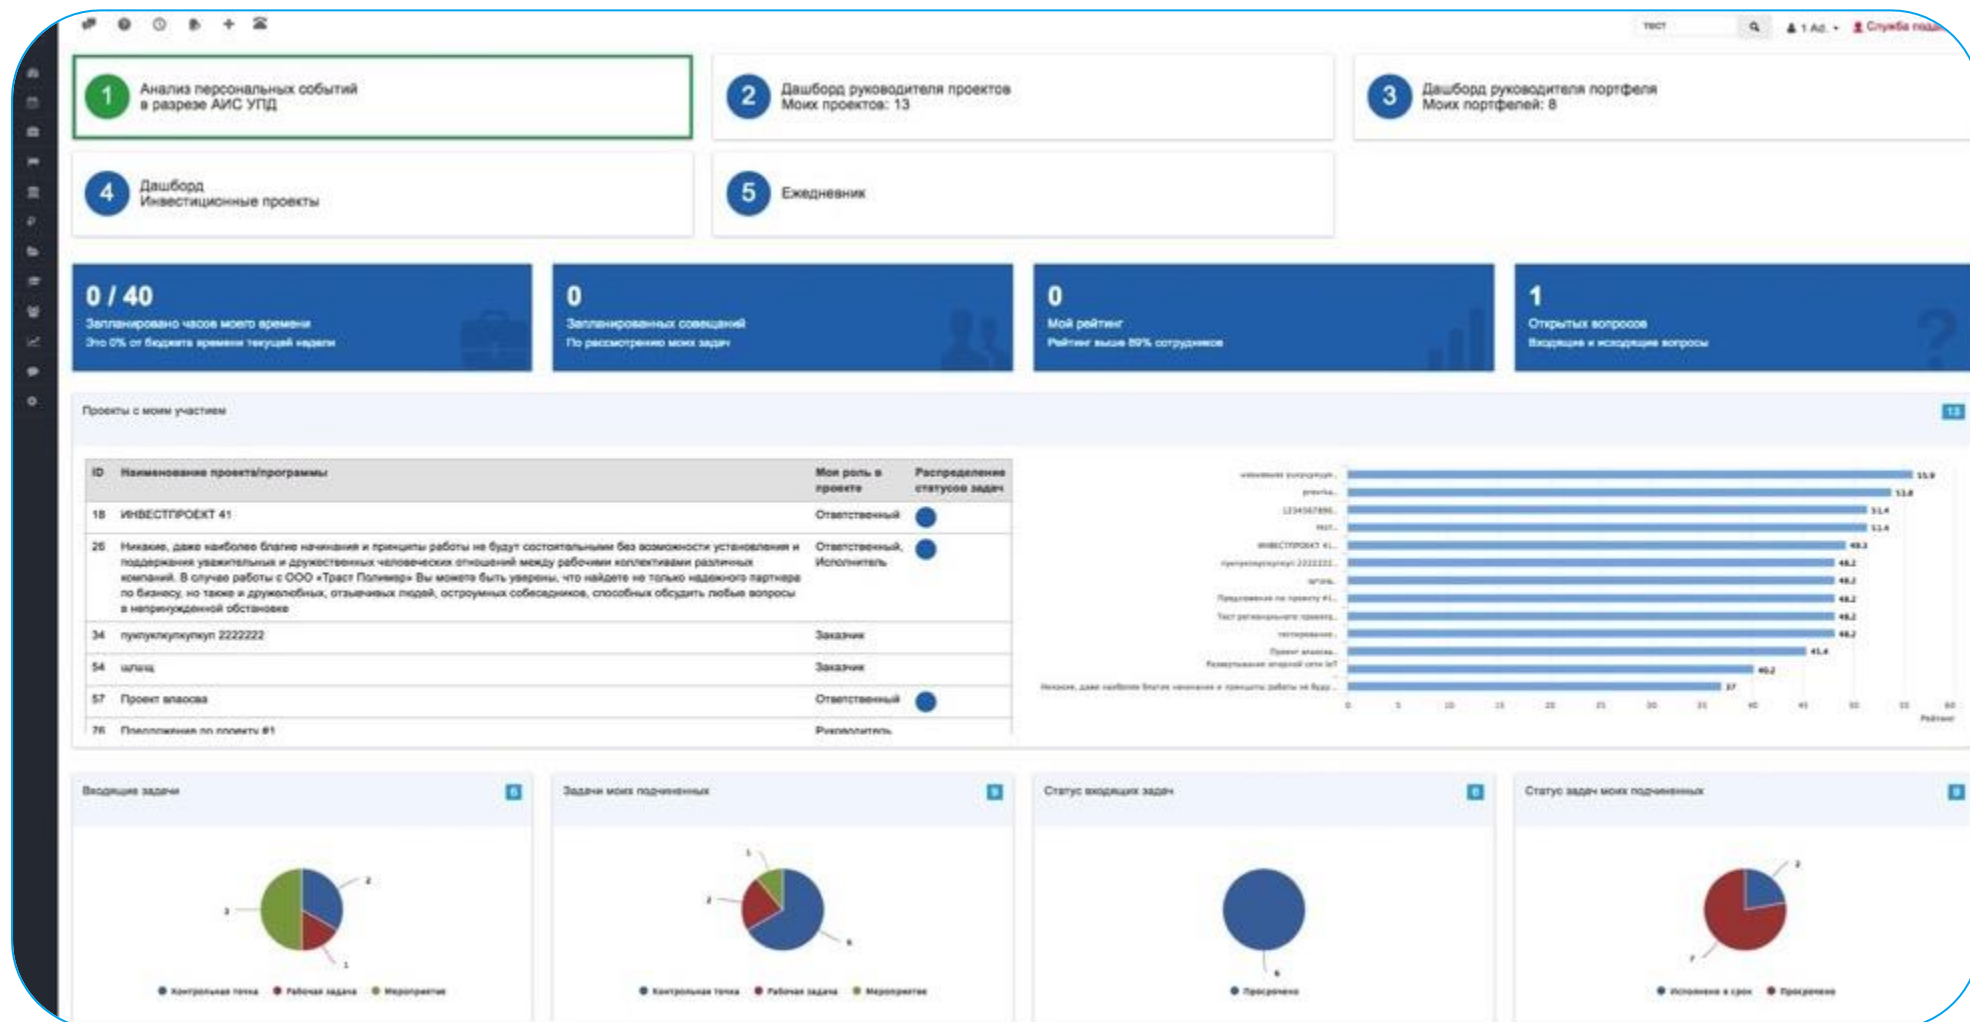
тест
1 Ad.
Служба подд

1 Анализ персональных событий в разрезе АИС УПД

2 Дашборд руководителя проектов
Моих проектов: 13

3 Дашборд руководителя портфеля
Моих портфелей: 8

4 Дашборд
Инвестиционные проекты

5 Ежедневник

0 / 40
Запланировано часов моего времени
Это 0% от бюджета времени текущей недели

0
Запланированных совещаний
По рассмотрению моих задач

0
Мой рейтинг
Рейтинг выше 89% сотрудников

1
Открытых вопросов
Входящие и исходящие вопросы

Проекты с моим участием

13

| ID | Наименование проекта/программы | Моя роль в проекте | Распределение статусов задач |
|---|---|---|---|
| 18 | ИНВЕСТПРОЕКТ 41 | Ответственный | |
| 26 | Никакие, даже наиболее благие начинания и принципы работы не будут состоятельными без возможности установления и поддержания уважительных и дружественных отношений между различными коллективами различных компаний. В случае работы с ООО «Траст Полимер» Вы можете быть уверены, что найдете не только надежного партнера по бизнесу, но также и дружелюбных, отзывчивых людей, остроумных собеседников, способных обсудить любые вопросы в непринужденной обстановке | Ответственный, Исполнитель | |
| 34 | пукпукпкупкупкуп 2222222 | Заказчик | |
| 54 | щлаващ | Заказчик | |
| 57 | Проект впаосва | Ответственный | |
| 76 | Предложения по проекту #1 | Руководитель | |

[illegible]
55.9
53.8
51.4
51.4
49.3
48.2
48.2
48.2
48.2
48.2
41.4
40.2
37
Никакие, даже наиболее благие начинания и принципы работы не буду...
0 5 10 15 20 25 30 35 40 45 50 55 60
Рейтинг

Входящие задачи
6
2
3
1
Контрольная точка Рабочая задача Мероприятие

Задачи моих подчиненных
9
1
2
6
Контрольная точка Рабочая задача Мероприятие

Статус входящих задач
6
6
Просрочено

Статус задач моих подчиненных
9
2
7
Исполнено в срок Просрочено